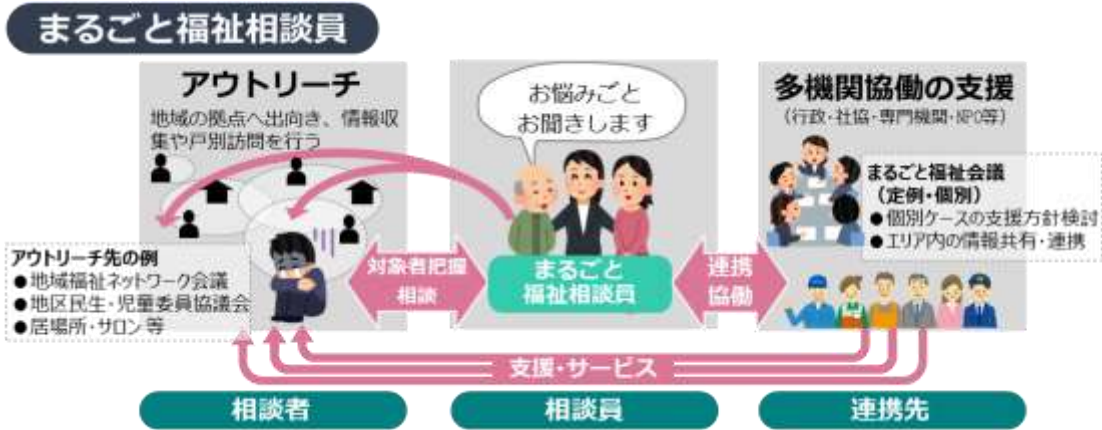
まるごと福祉相談員

アウトリーチ

地域の拠点へ出向き、情報収集や戸別訪問を行う

アウトリーチ先の例
●地域福祉ネットワーク会議
●地区民生・児童委員協議会
●居場所・サロン 等

お悩みごと
お聞きします

対象者把握
相談

まるごと
福祉相談員

連携
協働

多機関協働の支援
（行政・社協・専門機関・NPO等）

まるごと福祉会議
（定例・個別）
●個別ケースの支援方針検討
●エリア内の情報共有・連携

支援・サービス

相談者

相談員

連携先